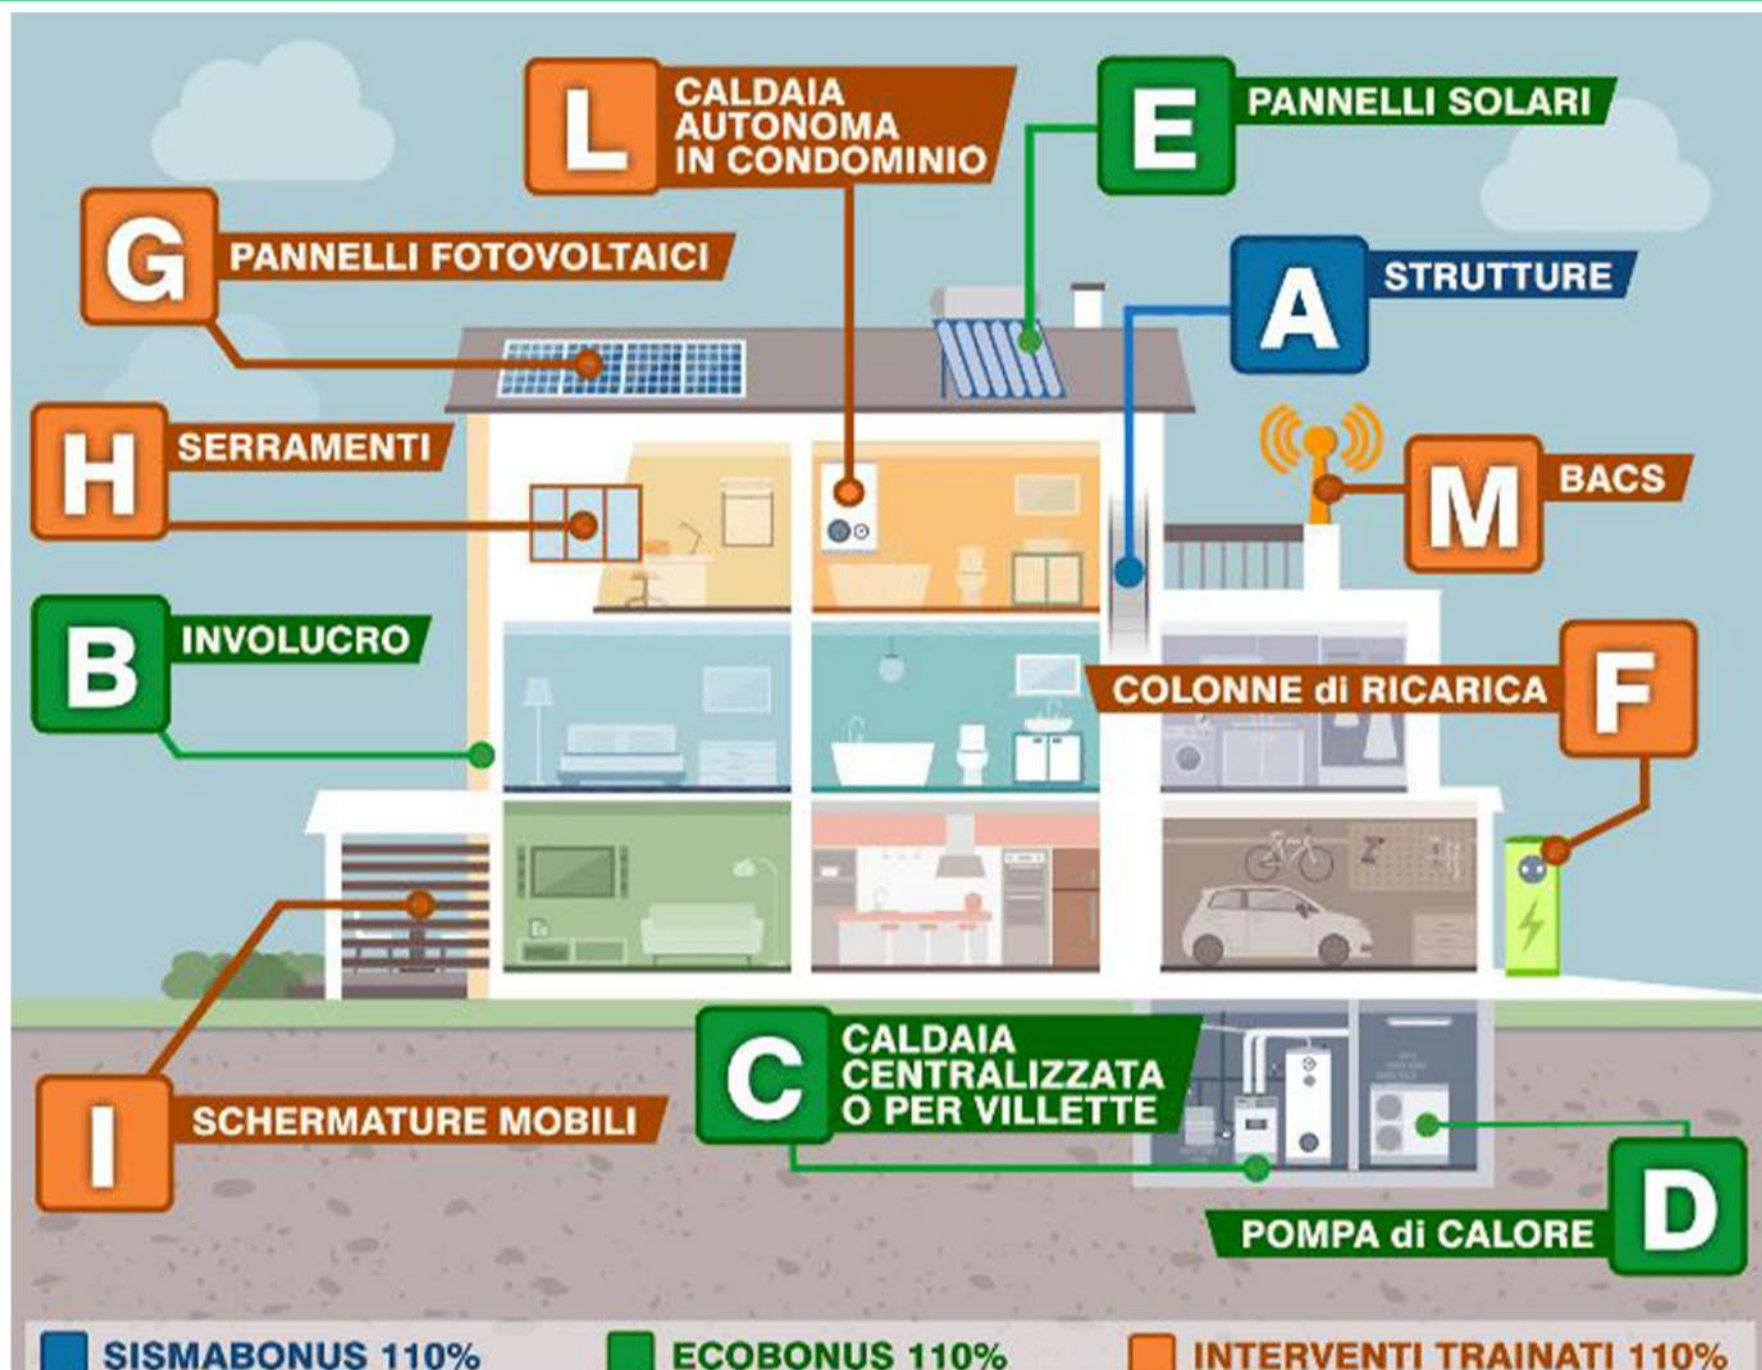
L CALDAIA AUTONOMA IN CONDOMINIO

E PANNELLI SOLARI

G PANNELLI FOTOVOLTAICI

A STRUTTURE

H SERRAMENTI

M BACS

B INVOLUCRO

COLONNE di RICARICA F

I SCHERMATURE MOBILI

C CALDAIA CENTRALIZZATA O PER VILLETTE

POMPA di CALORE D

SISMABONUS 110% ECOBONUS 110% INTERVENTI TRAINATI 110%